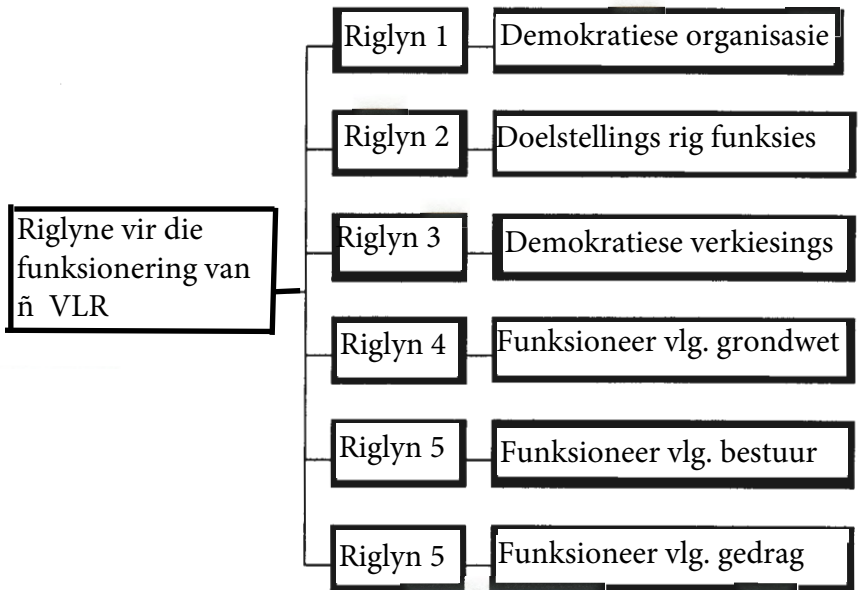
Riglyne vir die funksionering van ñ VLR

Riglyn 1
Demokratiese organisasie

Riglyn 2
Doelstellings rig funksies

Riglyn 3
Demokratiese verkiesings

Riglyn 4
Funksioneer vlg. grondwet

Riglyn 5
Funksioneer vlg. bestuur

Riglyn 5
Funksioneer vlg. gedrag